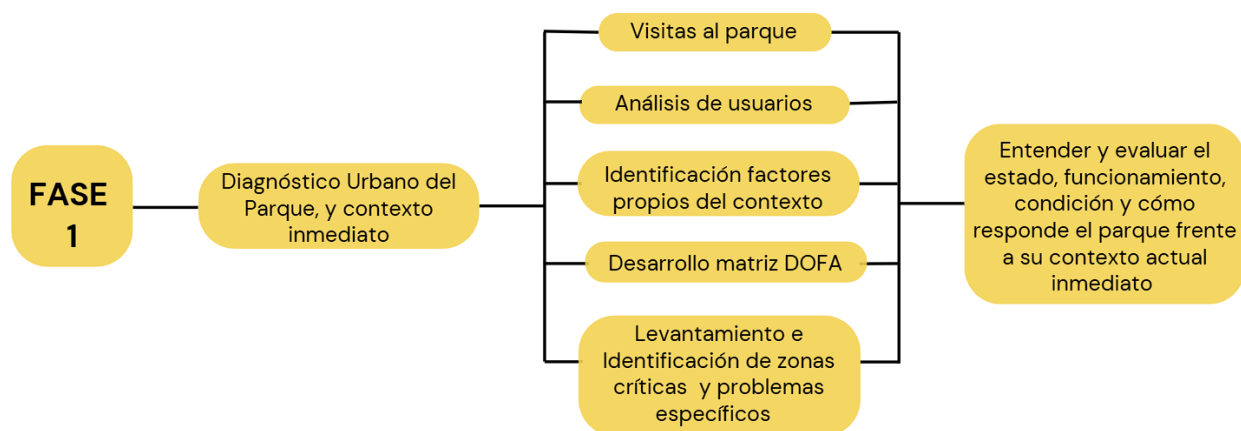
FASE 1

Diagnóstico Urbano del Parque, y contexto inmediato

Visitas al parque

Análisis de usuarios

Identificación factores propios del contexto

Desarrollo matriz DOFA

Levantamiento e Identificación de zonas críticas y problemas específicos

Entender y evaluar el estado, funcionamiento, condición y cómo responde el parque frente a su contexto actual inmediato